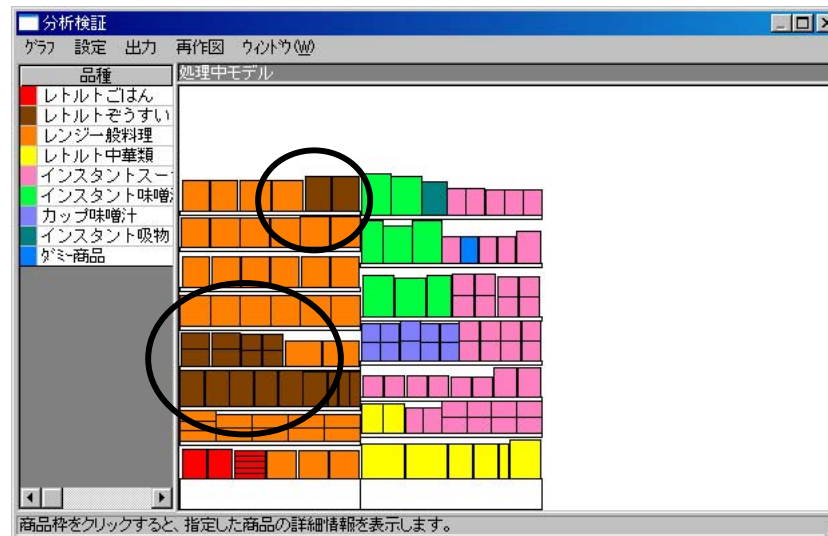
分析検証

ｸﾞﾗﾌ 設定 出力 再作図 ｳｨﾝﾄﾞｳ(W)

品種

レトルトごはん

レトルトぞうすい

レンジ一般料理

レトルト中華類

インスタントスー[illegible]

インスタント味噌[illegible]

カップ味噌汁

インスタント吸物

ﾀﾞﾐｰ商品

処理中モデル

商品枠をクリックすると、指定した商品の詳細情報を表示します。